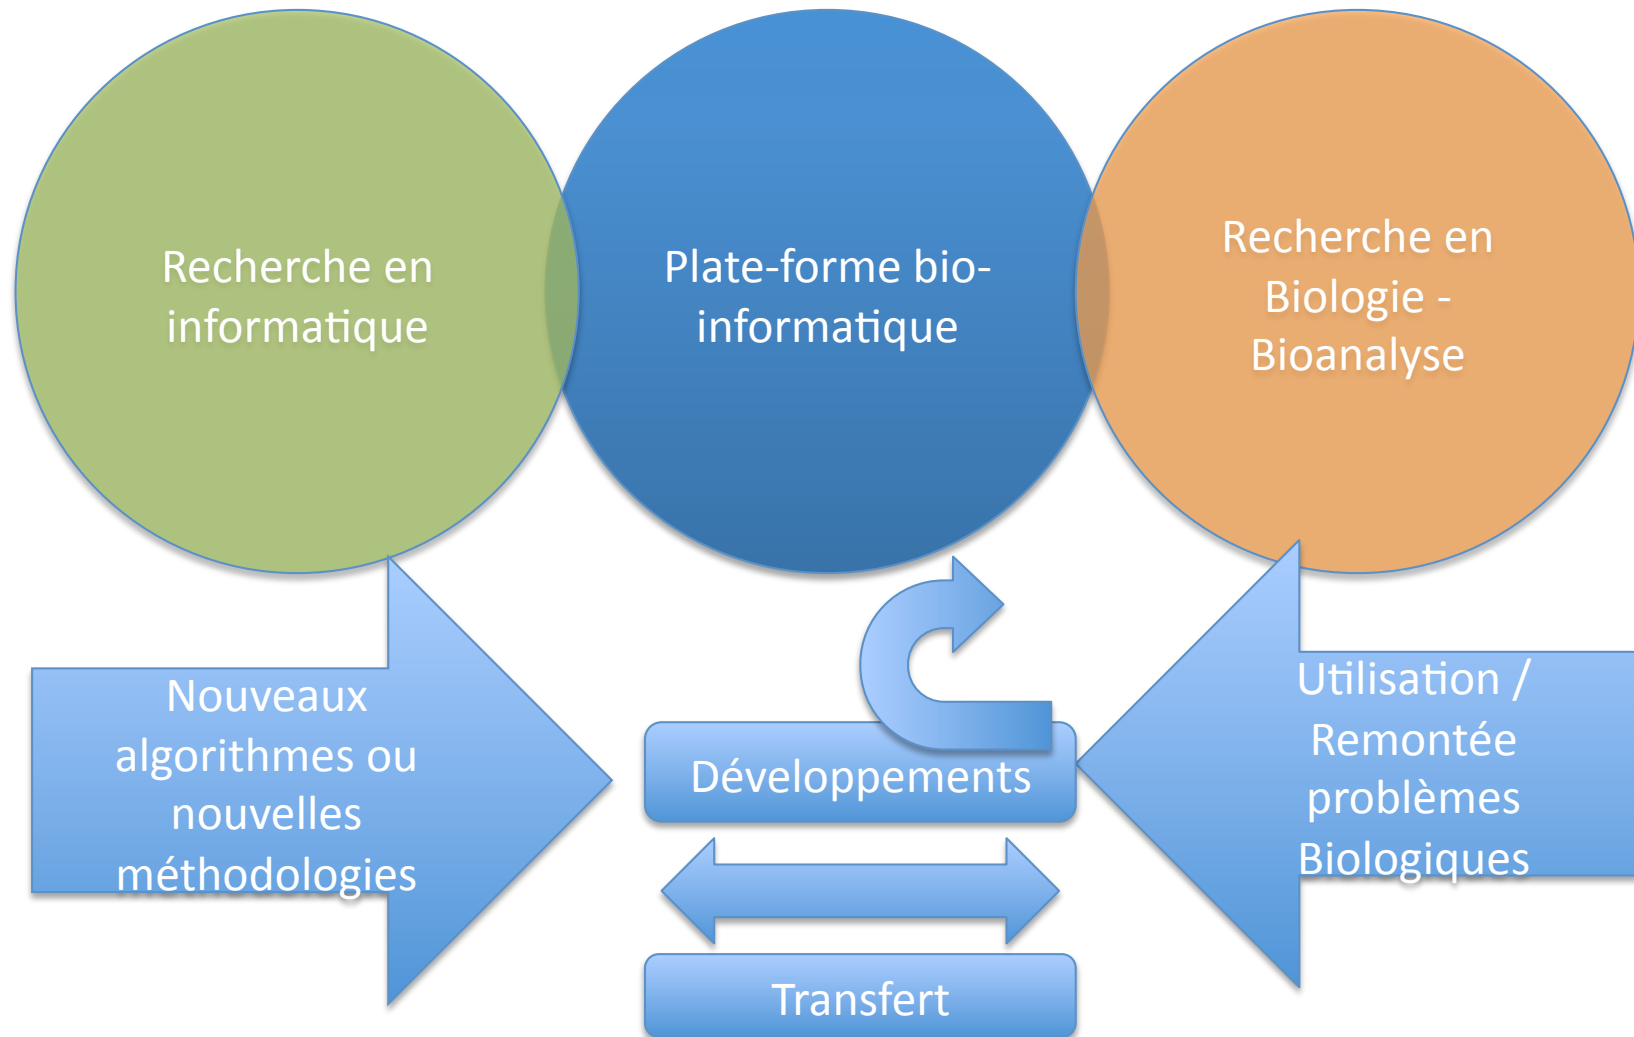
Recherche en informatique

Plate-forme bio-informatique

Recherche en Biologie - Bioanalyse

Nouveaux algorithmes ou nouvelles méthodologies

Développements

Transfert

Utilisation / Remontée problèmes Biologiques